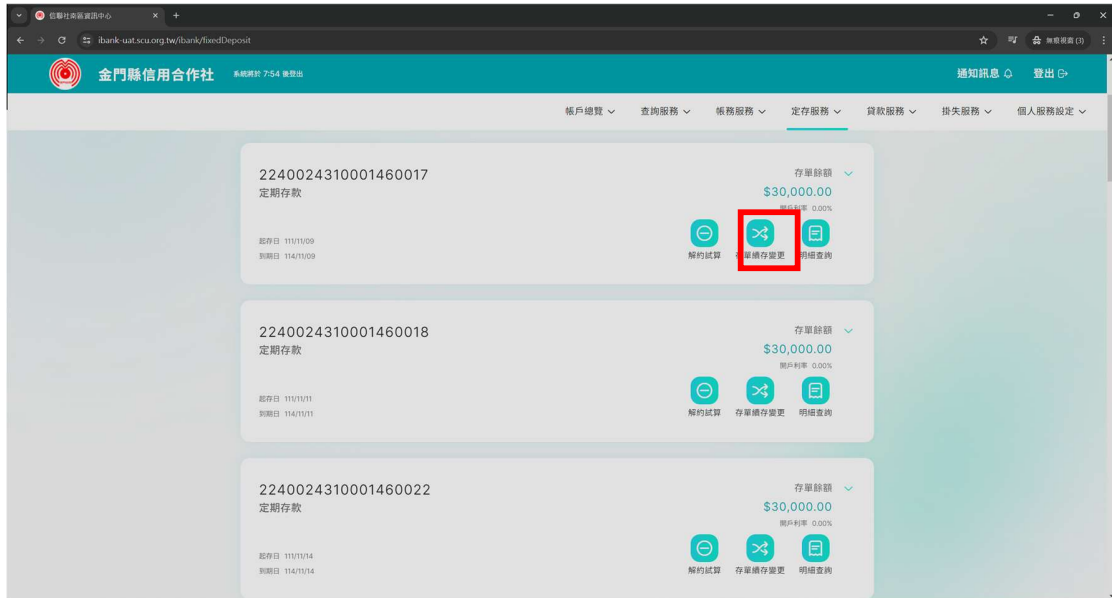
信聯社南區資訊中心

ibank-uat.scu.org.tw/ibank/fixedDeposit

無痕視窗 (3)

金門縣信用合作社 系統將於 7:54 後登出

通知訊息 登出

帳戶總覽 查詢服務 帳務服務 定存服務 貸款服務 掛失服務 個人服務設定

2240024310001460017
定期存款
存單餘額
$30,000.00
開戶利率 0.00%
起存日 111/11/09
到期日 114/11/09
解約試算 存單續存變更 明細查詢

2240024310001460018
定期存款
存單餘額
$30,000.00
開戶利率 0.00%
起存日 111/11/11
到期日 114/11/11
解約試算 存單續存變更 明細查詢

2240024310001460022
定期存款
存單餘額
$30,000.00
開戶利率 0.00%
起存日 111/11/14
到期日 114/11/14
解約試算 存單續存變更 明細查詢